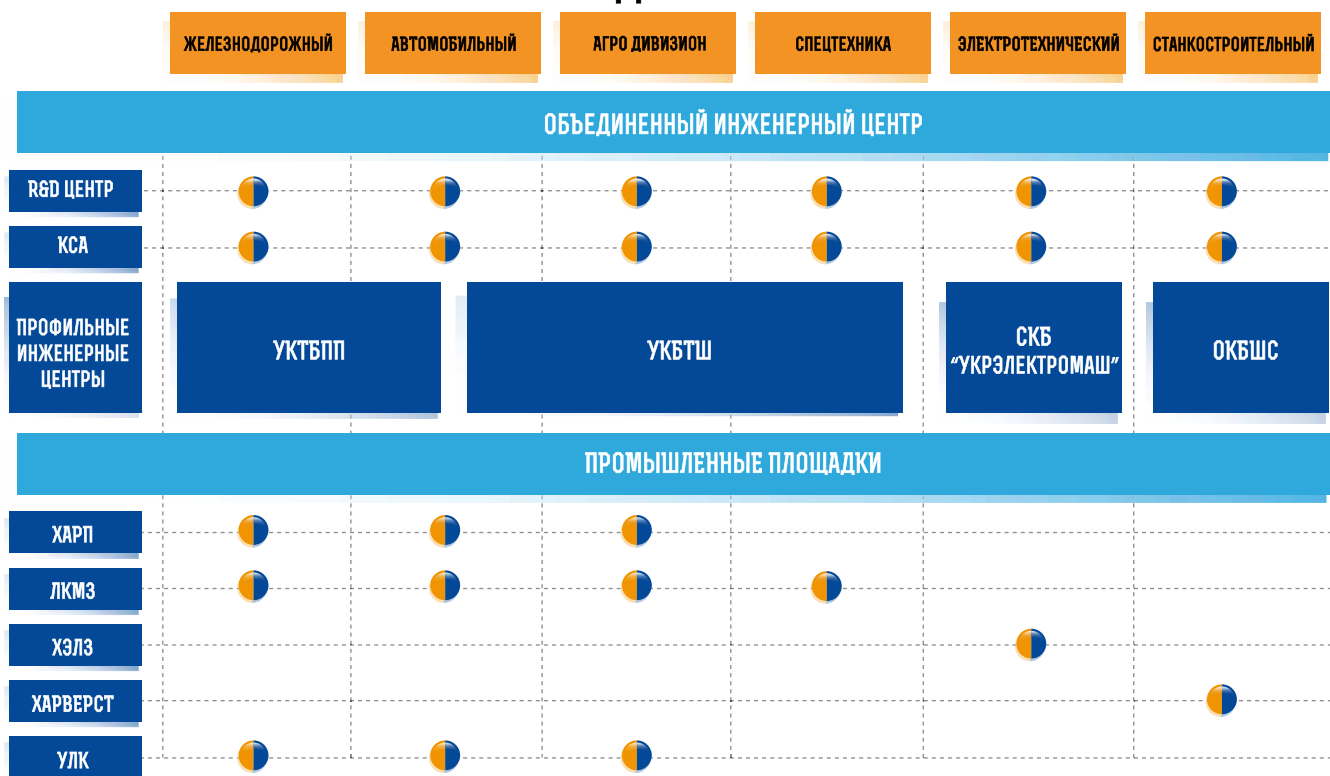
| | ЖЕЛЕЗНОДОРОЖНЫЙ | АВТОМОБИЛЬНЫЙ | АГРО ДИВИЗИОН | СПЕЦТЕХНИКА | ЭЛЕКТРОТЕХНИЧЕСКИЙ | СТАНКОСТРОИТЕЛЬНЫЙ |
|---|---|---|---|---|---|---|

ОБЪЕДИНЕННЫЙ ИНЖЕНЕРНЫЙ ЦЕНТР

R&D ЦЕНТР

КСА

ПРОФИЛЬНЫЕ ИНЖЕНЕРНЫЕ ЦЕНТРЫ

УКТБПП

УКБТШ

СКБ "УКРЭЛЕКТРОМАШ"

ОКБШС

ПРОМЫШЛЕННЫЕ ПЛОЩАДКИ

ХАРП

ЛКМЗ

ХЭЛЗ

ХАРВЕРСТ

УЛК